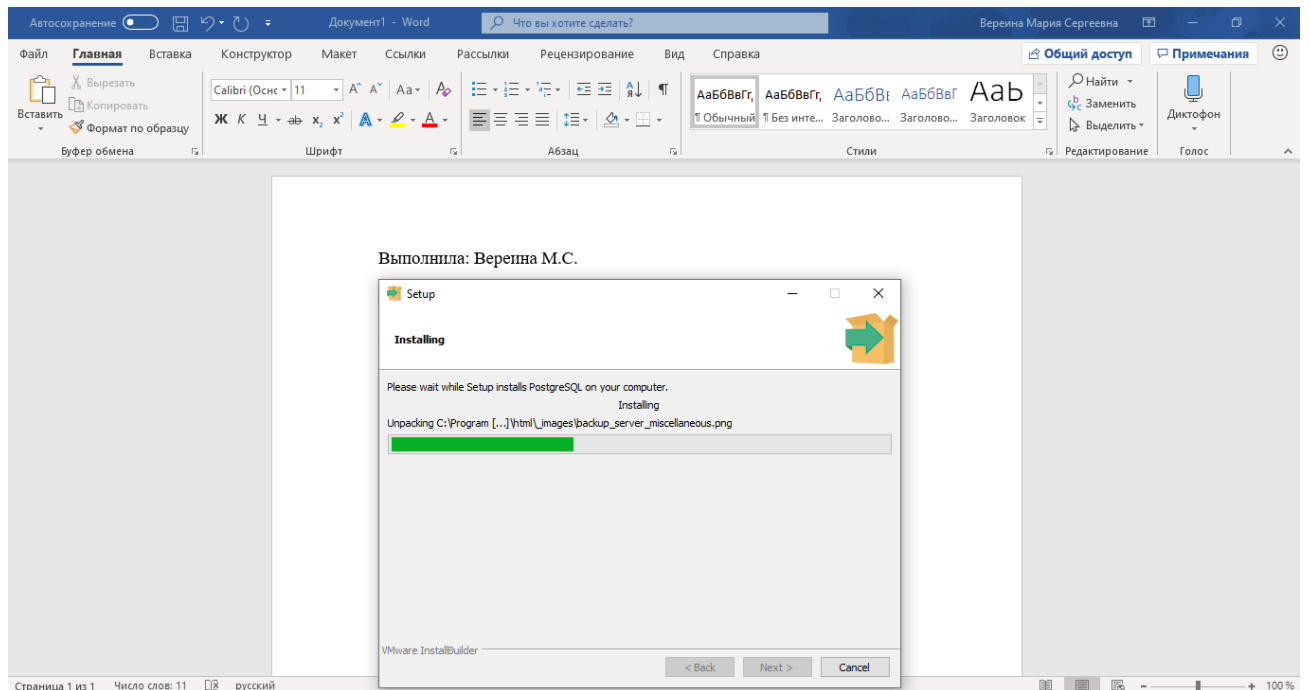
Автосохранение Документ1 - Word Что вы хотите сделать? Верена Мария Сергеевна

Файл Главная Вставка Конструктор Макет Ссылки Рассылки Рецензирование Вид Справка Общий доступ Примечания

Вставить Вырезать Копировать Формат по образцу Буфер обмена

Calibri (Осно 11 Шрифт

Абзац

АаБбВвГг, АаБбВвГг, АаБбВ АаБбВвГ АаЬ ¶ Обычный ¶ Без инте... Заголово... Заголово... Заголовок Стили

Найти Заменить Выделить Редактирование

Диктофон Голос

Выполнила: Верена М.С.

Setup

Installing

Please wait while Setup installs PostgreSQL on your computer.

Installing

Unpacking C:\Program [...]\html\_images\backup_server_miscellaneous.png

VMware InstallBuilder

< Back Next > Cancel

Страница 1 из 1 Число слов: 11 русский 100 %